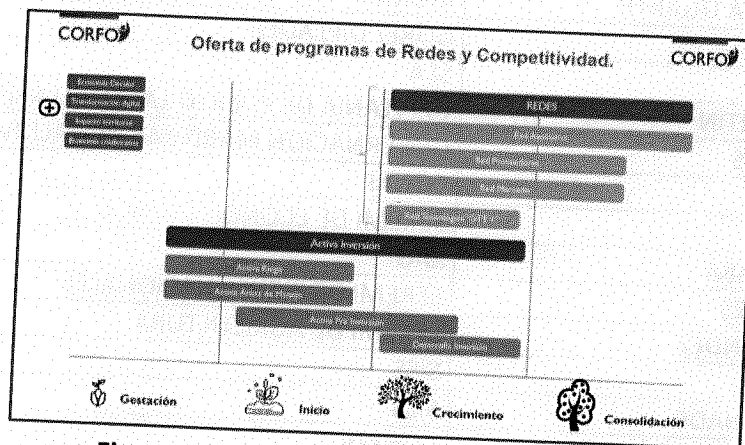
CORFO

Oferta de programas de Redes y Competitividad.

CORFO

Economía Circular
Transformación digital
Enfoque territorial
Economía colaborativa

REDES
Red Asociativa
Red Proveedores
Red Mercados
Red Tecnológica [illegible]

Activa Inversión
Activa Riego
Activa Inversión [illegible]
Activa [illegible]
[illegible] Inversión

Gestación
Inicio
Crecimiento
Consolidación